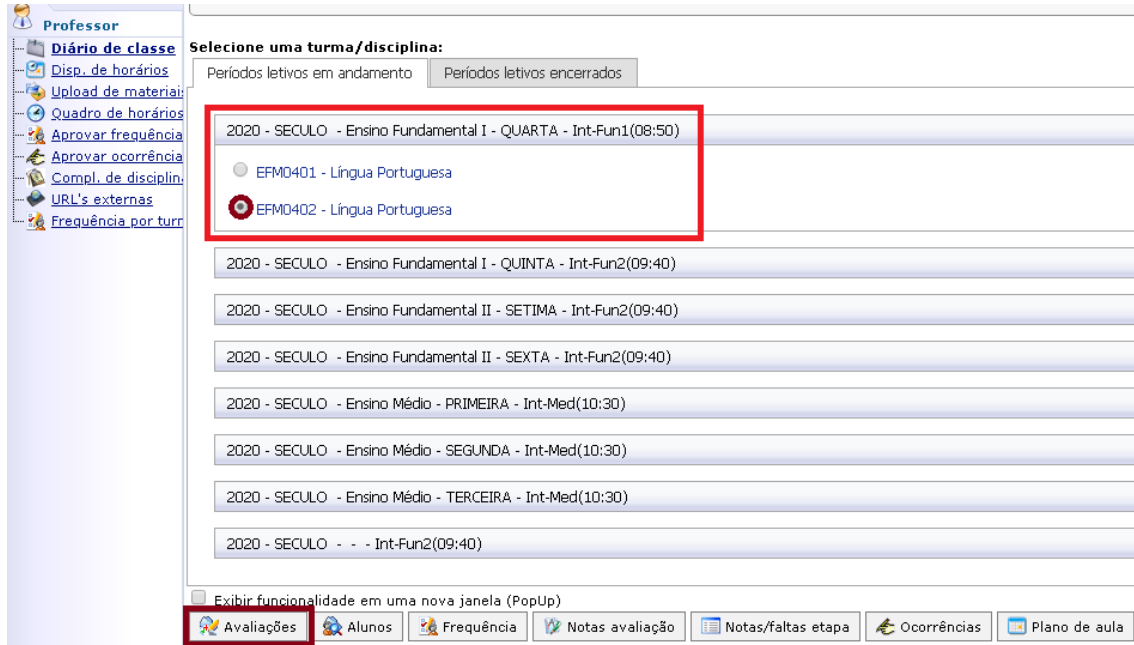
Professor
Diário de classe
Disp. de horários
Upload de materiais
Quadro de horários
Aprovar frequência
Aprovar ocorrência
Compl. de disciplina
URL's externas
Frequência por turm

Selecione uma turma/disciplina:
Períodos letivos em andamento
Períodos letivos encerrados

2020 - SECULO - Ensino Fundamental I - QUARTA - Int-Fun1(08:50)
EFM0401 - Língua Portuguesa
EFM0402 - Língua Portuguesa
2020 - SECULO - Ensino Fundamental I - QUINTA - Int-Fun2(09:40)
2020 - SECULO - Ensino Fundamental II - SETIMA - Int-Fun2(09:40)
2020 - SECULO - Ensino Fundamental II - SEXTA - Int-Fun2(09:40)
2020 - SECULO - Ensino Médio - PRIMEIRA - Int-Med(10:30)
2020 - SECULO - Ensino Médio - SEGUNDA - Int-Med(10:30)
2020 - SECULO - Ensino Médio - TERCEIRA - Int-Med(10:30)
2020 - SECULO - - - Int-Fun2(09:40)

Exibir funcionalidade em uma nova janela (PopUp)
Avaliações
Alunos
Frequência
Notas avaliação
Notas/faltas etapa
Ocorrências
Plano de aula